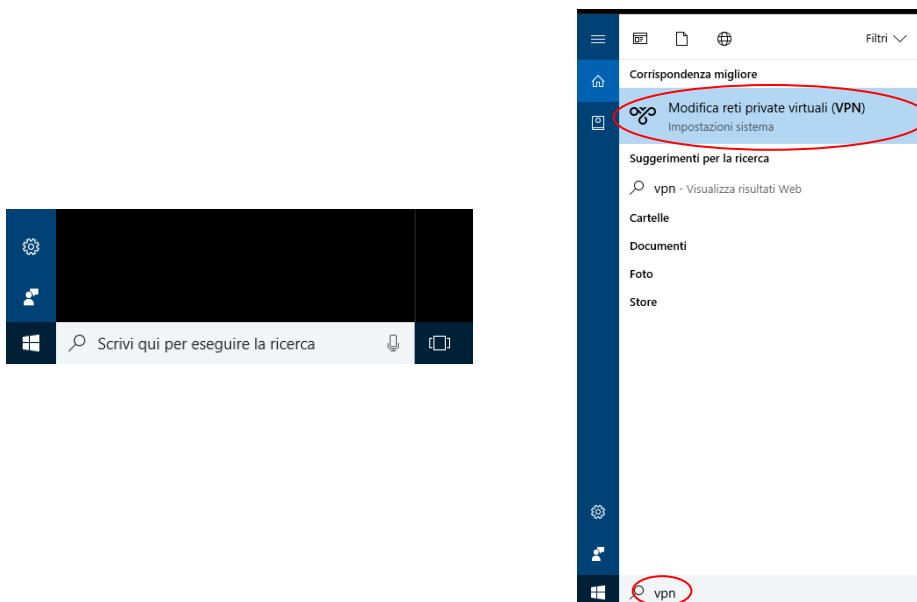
Scrivi qui per eseguire la ricerca

Filtri

Corrispondenza migliore

Modifica reti private virtuali (VPN)
Impostazioni sistema

Suggerimenti per la ricerca

vpn - Visualizza risultati Web

Cartelle

Documenti

Foto

Store

vpn